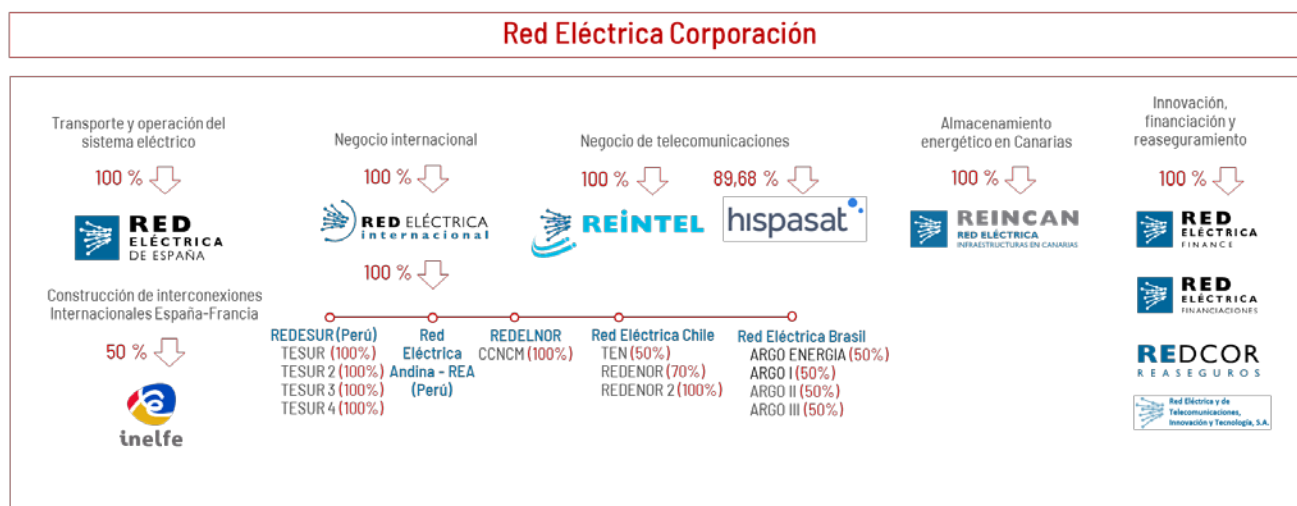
Red Eléctrica Corporación

Transporte y operación del sistema eléctrico

100 %

RED ELÉCTRICA DE ESPAÑA

Construcción de interconexiones Internacionales España-Francia

50 %

inelfe

Negocio internacional

100 %

RED ELÉCTRICA internacional

100 %

REDESUR (Perú)
TESUR (100%)
TESUR 2 (100%)
TESUR 3 (100%)
TESUR 4 (100%)

Red Eléctrica Andina - REA (Perú)

REDELNOR
CCNCM (100%)

Red Eléctrica Chile
TEN (50%)
REDENOR (70%)
REDENOR 2 (100%)

Red Eléctrica Brasil
ARGO ENERGIA (50%)
ARGO I (50%)
ARGO II (50%)
ARGO III (50%)

Negocio de telecomunicaciones

100 %

REINTEL

89,68 %

hispasat

Almacenamiento energético en Canarias

100 %

REINCAN RED ELÉCTRICA INFRAESTRUCTURAS EN CANARIAS

Innovación, financiación y reaseguramiento

100 %

RED ELÉCTRICA FINANCE

RED ELÉCTRICA FINANCIACIONES

REDCOR REASEGUROS

Red Eléctrica y de Telecomunicaciones, Innovación y Tecnología, S.A.